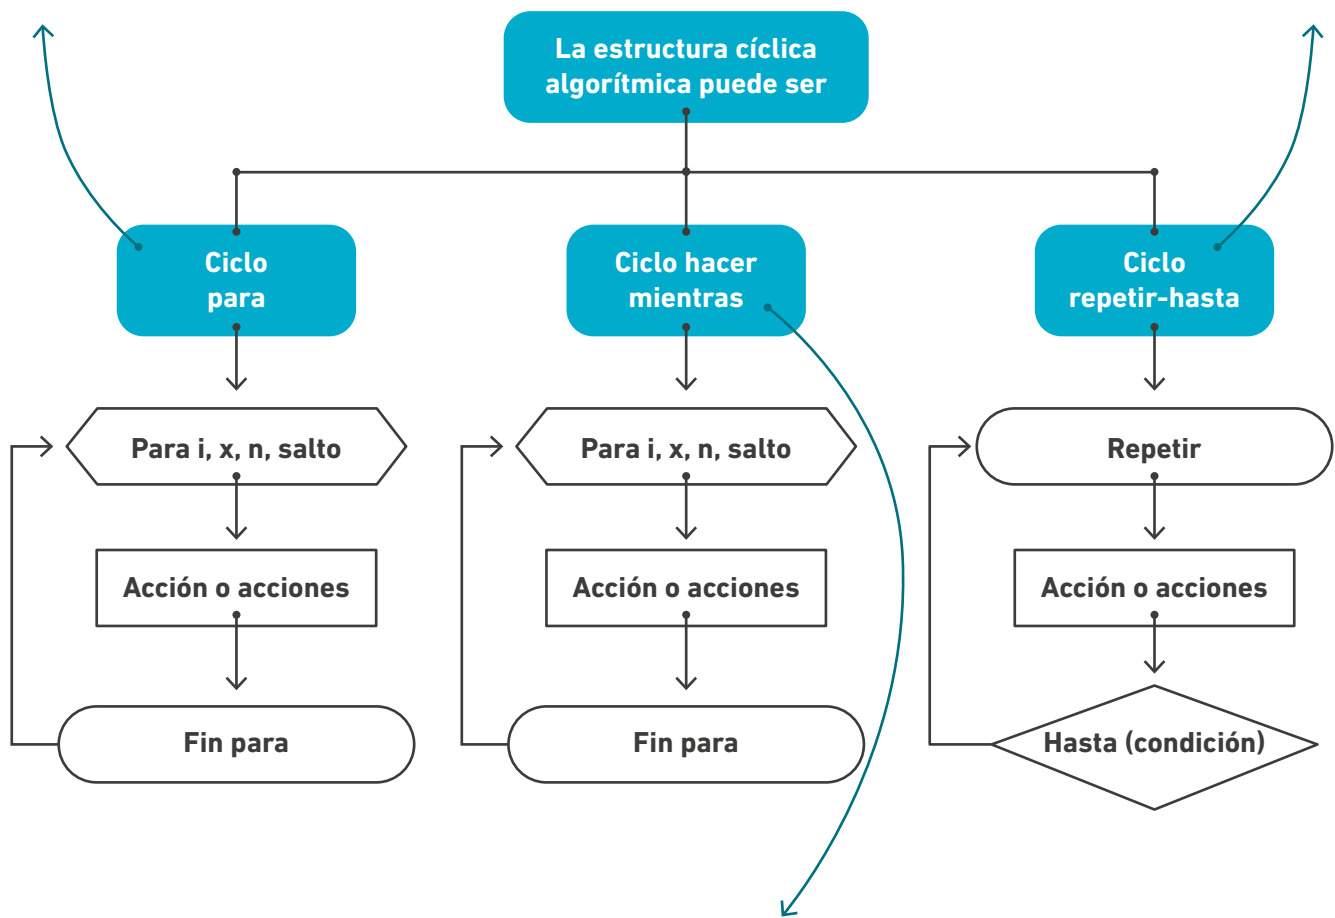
La estructura cíclica algorítmica puede ser

Ciclo para

Ciclo hacer mientras

Ciclo repetir-hasta

Para i, x, n, salto

Acción o acciones

Fin para

Para i, x, n, salto

Acción o acciones

Fin para

Repetir

Acción o acciones

Hasta (condición)